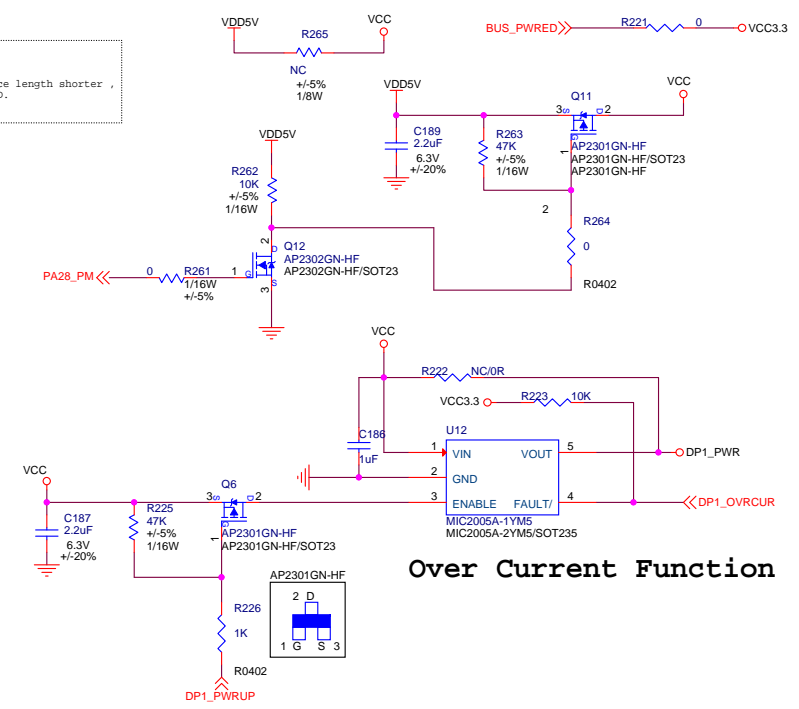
e length shorter ,
.

VDD5V
VCC
R265
NC
+/-5%
1/8W

BUS_PWRED
R221
0
VCC3.3

VDD5V
VCC
Q11
3
S
D
2
C189
2.2uF
6.3V
+/-20%
R263
47K
+/-5%
1/16W
AP2301GN-HF
AP2301GN-HF/SOT23
AP2301GN-HF
2
R264
0
R0402

VDD5V
R262
10K
+/-5%
1/16W
2
D
Q12
AP2302GN-HF
AP2302GN-HF/SOT23
PA28_PM
0
R261
1/16W
+/-5%
1
G
3
S

VCC
R222
NC/0R
VCC3.3
R223
10K
C186
1uF
U12
1
VIN
VOUT
5
DP1_PWR
2
GND
3
ENABLE
FAULT/
4
DP1_OVRCUR
MIC2005A-1YM5
MIC2005A-2YM5/SOT235

VCC
C187
2.2uF
6.3V
+/-20%
R225
47K
+/-5%
1/16W
Q6
3
S
D
2
AP2301GN-HF
AP2301GN-HF/SOT23
R226
1K
R0402
DP1_PWRUP

AP2301GN-HF
2
D
1
G
S
3

Over Current Function